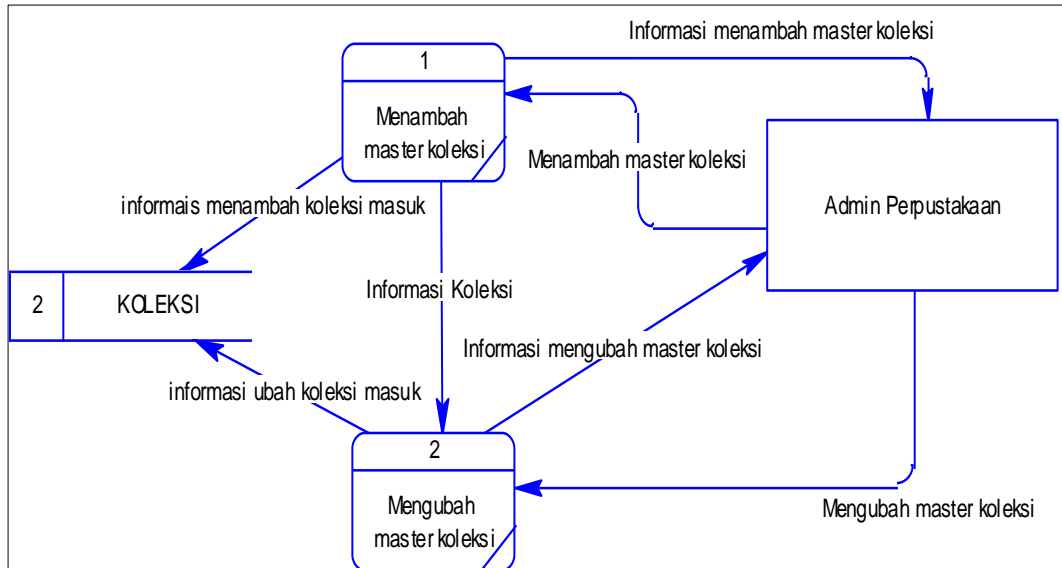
Informasi menambah master koleksi

1

Menambah master koleksi

Menambah master koleksi

Admin Perpustakaan

informais menambah koleksi masuk

2 | KOLEKSI

Informasi Koleksi

Informasi mengubah master koleksi

informasi ubah koleksi masuk

2

Mengubah master koleksi

Mengubah master koleksi